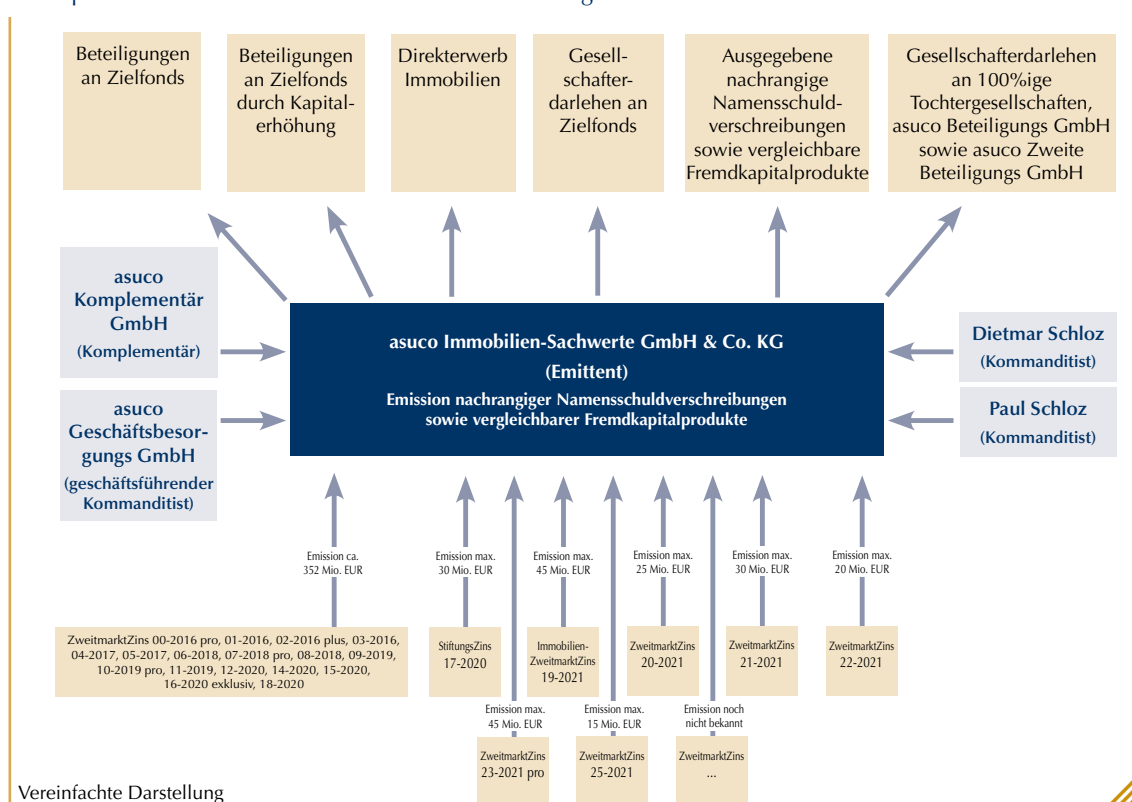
Beteiligungen an Zielfonds

Beteiligungen an Zielfonds durch Kapitalerhöhung

Direkterwerb Immobilien

Gesellschafterdarlehen an Zielfonds

Ausgegebene nachrangige Namensschuldverschreibungen sowie vergleichbare Fremdkapitalprodukte

Gesellschafterdarlehen an 100%ige Tochtergesellschaften, asuco Beteiligungs GmbH sowie asuco Zweite Beteiligungs GmbH

asuco Komplementär GmbH (Komplementär)

asuco Geschäftsbesorgungs GmbH (geschäftsführender Kommanditist)

asuco Immobilien-Sachwerte GmbH & Co. KG (Emittent)

Emission nachrangiger Namensschuldverschreibungen sowie vergleichbarer Fremdkapitalprodukte

Dietmar Schloz (Kommanditist)

Paul Schloz (Kommanditist)

Emission ca. 352 Mio. EUR

ZweitmarktZins 00-2016 pro, 01-2016, 02-2016 plus, 03-2016, 04-2017, 05-2017, 06-2018, 07-2018 pro, 08-2018, 09-2019, 10-2019 pro, 11-2019, 12-2020, 14-2020, 15-2020, 16-2020 exklusiv, 18-2020

Emission max. 30 Mio. EUR

StiftungsZins 17-2020

Emission max. 45 Mio. EUR

ZweitmarktZins 23-2021 pro

Emission max. 45 Mio. EUR

Immobilien-ZweitmarktZins 19-2021

Emission max. 15 Mio. EUR

ZweitmarktZins 25-2021

Emission max. 25 Mio. EUR

ZweitmarktZins 20-2021

Emission noch nicht bekannt

ZweitmarktZins ...

Emission max. 30 Mio. EUR

ZweitmarktZins 21-2021

Emission max. 20 Mio. EUR

ZweitmarktZins 22-2021

Vereinfachte Darstellung